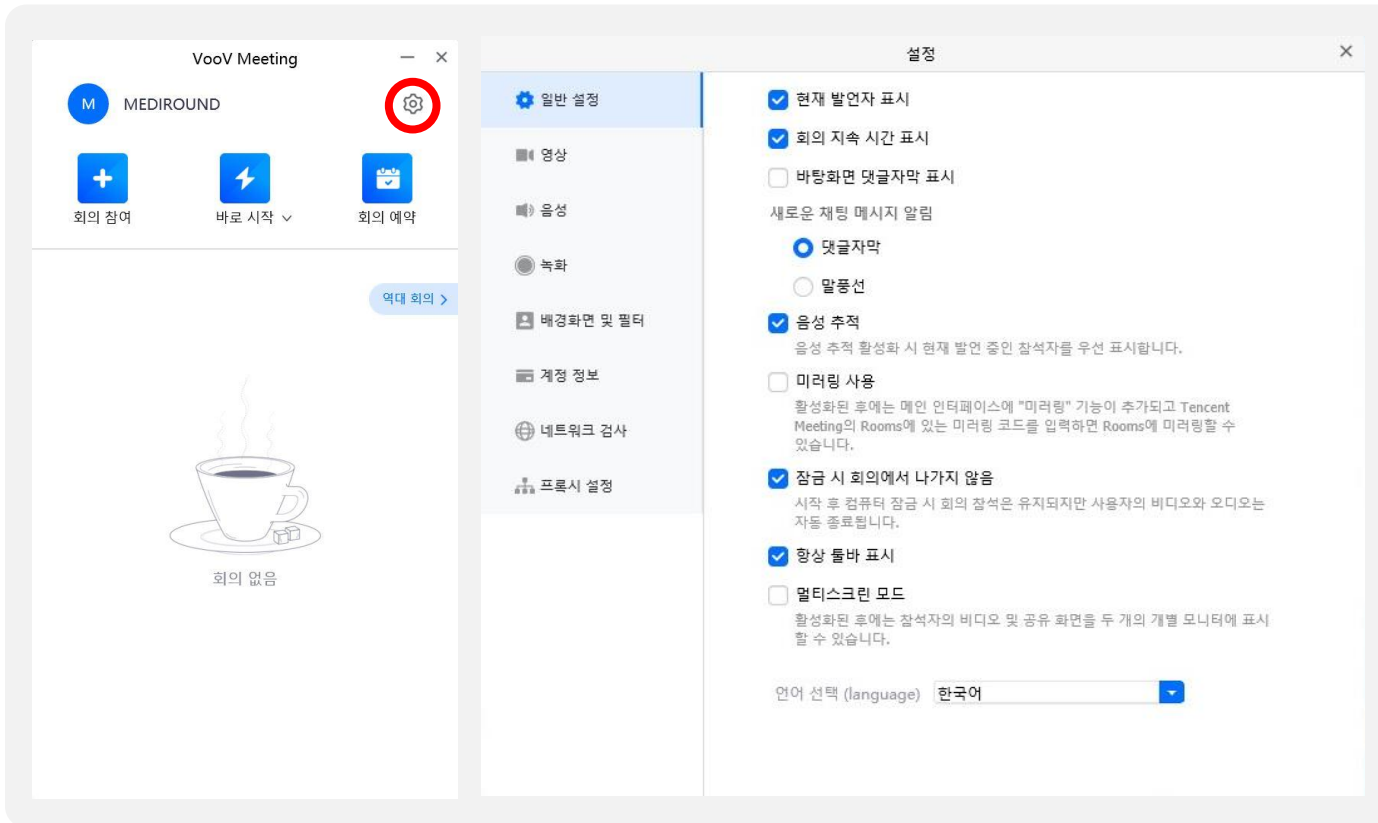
VooV Meeting

M MEDIROUND

회의 참여

바로 시작

회의 예약

역대 회의

회의 없음

설정

일반 설정

영상

음성

녹화

배경화면 및 필터

계정 정보

네트워크 검사

프록시 설정

현재 발언자 표시

회의 지속 시간 표시

바탕화면 댓글자막 표시

새로운 채팅 메시지 알림

댓글자막

말풍선

음성 추적

음성 추적 활성화 시 현재 발언 중인 참석자를 우선 표시합니다.

미러링 사용

활성화된 후에는 메인 인터페이스에 "미러링" 기능이 추가되고 Tencent Meeting의 Rooms에 있는 미러링 코드를 입력하면 Rooms에 미러링할 수 있습니다.

잠금 시 회의에서 나가지 않음

시작 후 컴퓨터 잠금 시 회의 참석은 유지되지만 사용자의 비디오와 오디오는 자동 종료됩니다.

항상 툴바 표시

멀티스크린 모드

활성화된 후에는 참석자의 비디오 및 공유 화면을 두 개의 개별 모니터에 표시할 수 있습니다.

언어 선택 (language) 한국어